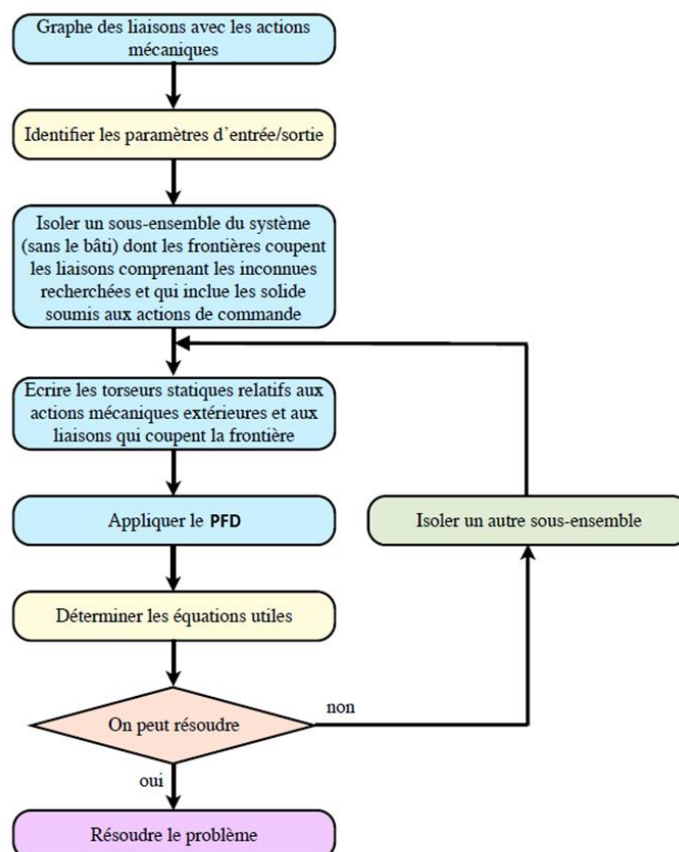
Graphe des liaisons avec les actions mécaniques

Identifier les paramètres d'entrée/sortie

Isoler un sous-ensemble du système (sans le bâti) dont les frontières coupent les liaisons comprenant les inconnues recherchées et qui inclue les solide soumis aux actions de commande

Ecrire les torseurs statiques relatifs aux actions mécaniques extérieures et aux liaisons qui coupent la frontière

Appliquer le PFD

Isoler un autre sous-ensemble

Déterminer les équations utiles

On peut résoudre

non

oui

Résoudre le problème